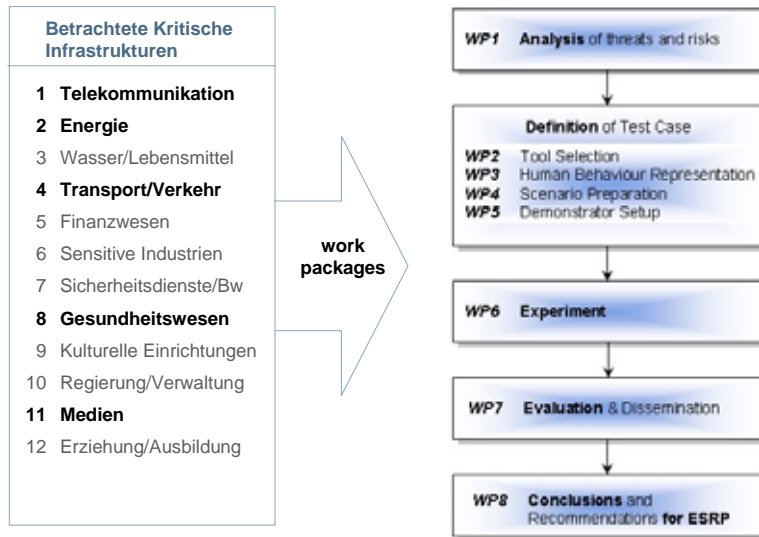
Betrachtete Kritische Infrastrukturen

1 Telekommunikation
2 Energie
3 Wasser/Lebensmittel
4 Transport/Verkehr
5 Finanzwesen
6 Sensitive Industrien
7 Sicherheitsdienste/Bw
8 Gesundheitswesen
9 Kulturelle Einrichtungen
10 Regierung/Verwaltung
11 Medien
12 Erziehung/Ausbildung

work packages

WP1 Analysis of threats and risks

Definition of Test Case
WP2 Tool Selection
WP3 Human Behaviour Representation
WP4 Scenario Preparation
WP5 Demonstrator Setup

WP6 Experiment

WP7 Evaluation & Dissemination

WP8 Conclusions and Recommendations for ESRP